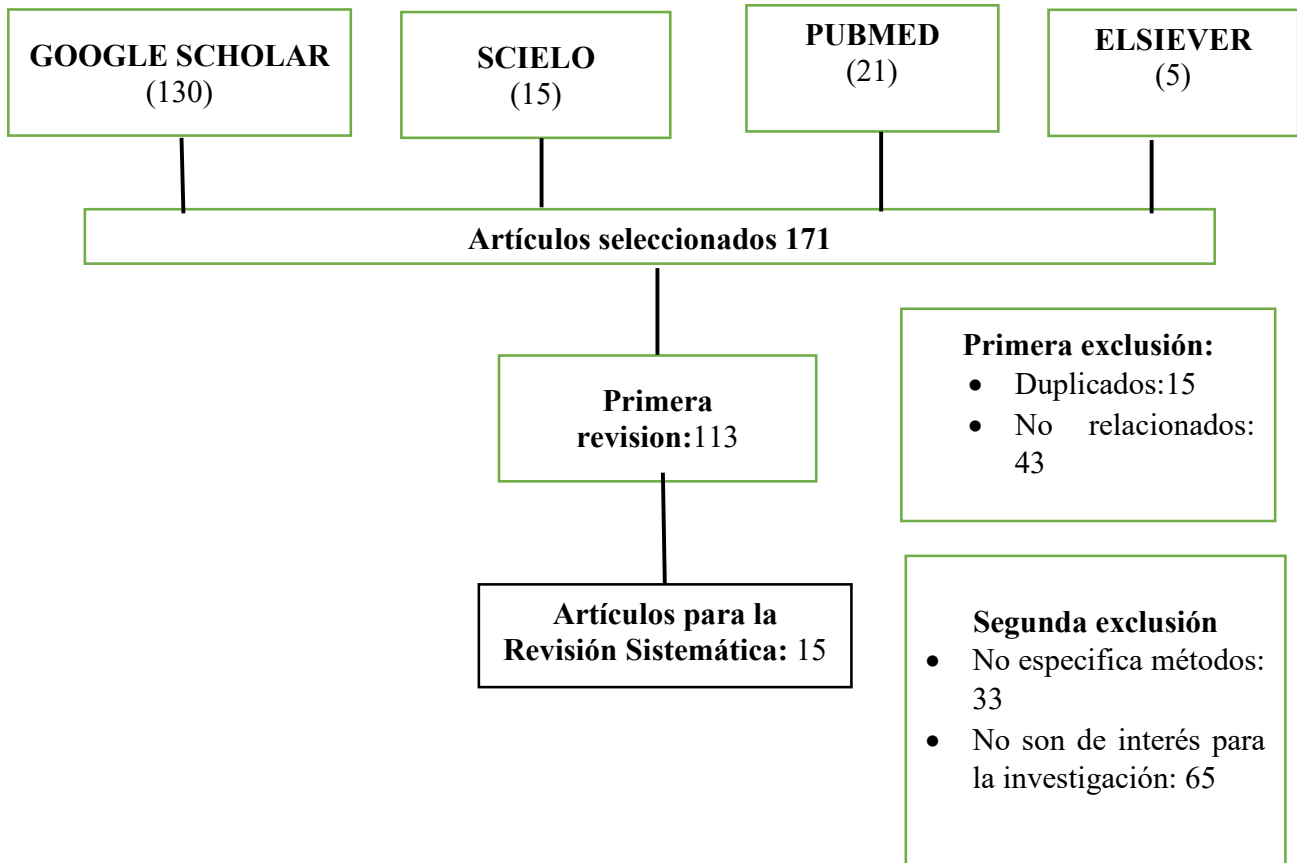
GOOGLE SCHOLAR
(130)

SCIELO
(15)

PUBMED
(21)

ELSIEVER
(5)

Artículos seleccionados 171

Primera revision:113

Primera exclusión:
- Duplicados:15
- No relacionados: 43

Artículos para la Revisión Sistemática: 15

Segunda exclusión
- No especifica métodos: 33
- No son de interés para la investigación: 65